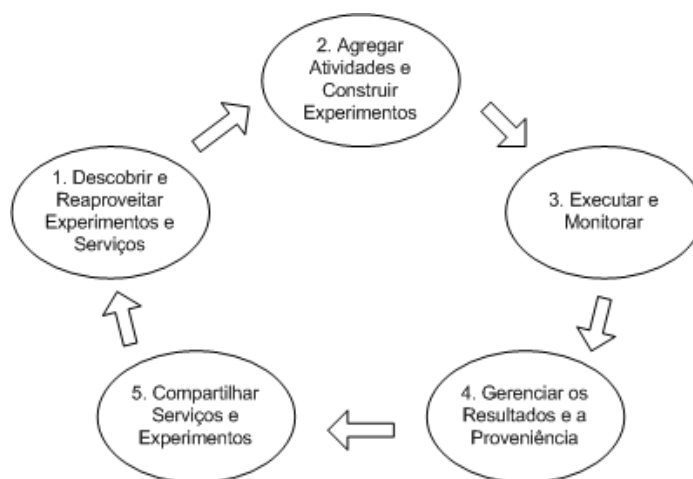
2. Agregar Atividades e Construir Experimentos

3. Executar e Monitorar

4. Gerenciar os Resultados e a Proveniência

5. Compartilhar Serviços e Experimentos

1. Descobrir e Reaproveitar Experimentos e Serviços